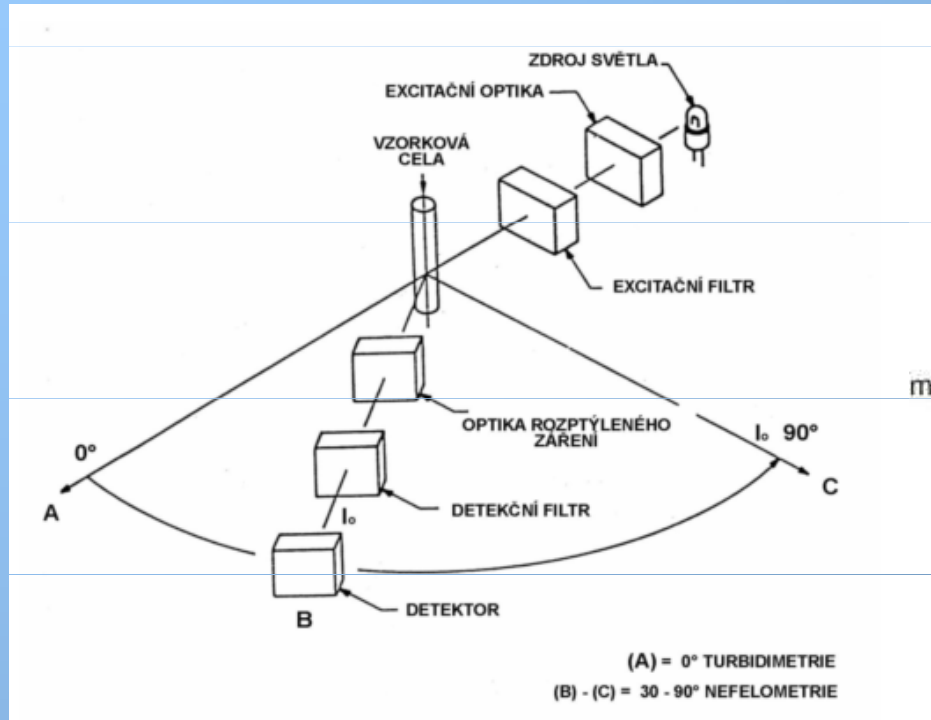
ZDROJ SVĚTLA

EXCITAČNÍ OPTIKA

VZORKOVÁ CELA

EXCITAČNÍ FILTR

m

OPTIKA ROZPTÝLENÉHO ZÁŘENÍ

$I_o$ 90°

0°

A

C

DETEKČNÍ FILTR

$I_o$

DETEKTOR

B

(A) = 0° TURBIDIMETRIE

(B) - (C) = 30 - 90° NEFELOMETRIE